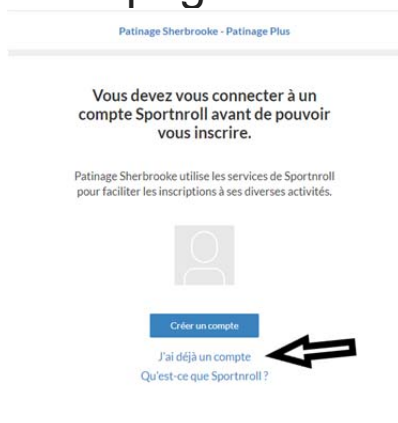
Patinage Sherbrooke - Patinage Plus

Vous devez vous connecter à un compte Sportnroll avant de pouvoir vous inscrire.

Patinage Sherbrooke utilise les services de Sportnroll pour faciliter les inscriptions à ses diverses activités.

Créer un compte

J'ai déjà un compte

Qu'est-ce que Sportnroll ?